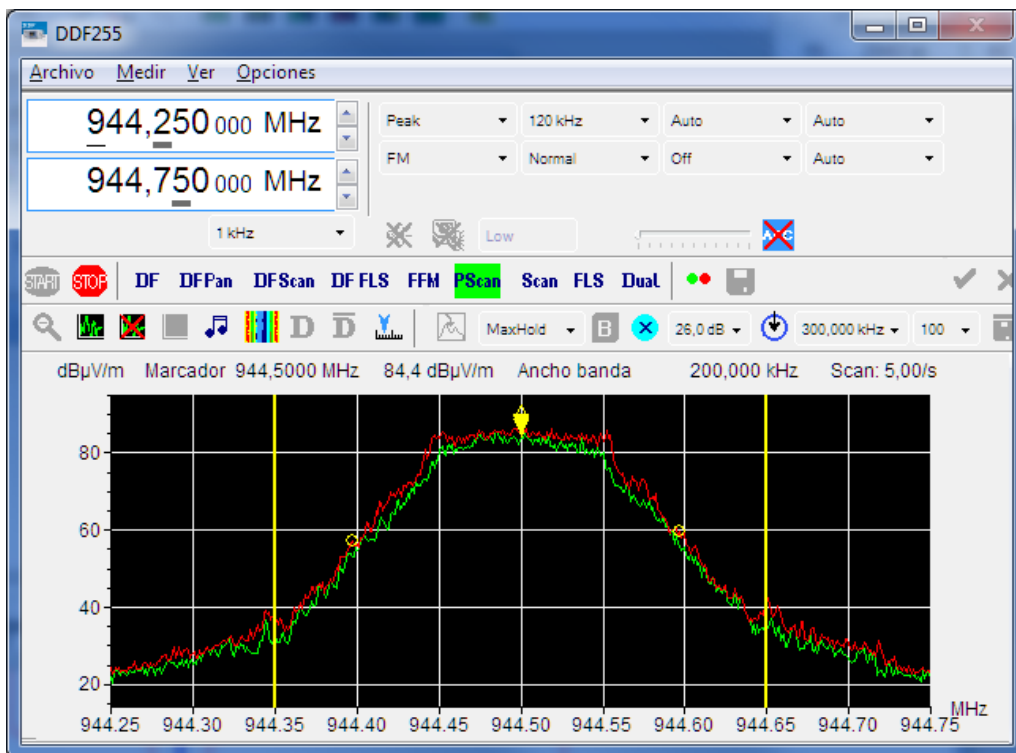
DDF255

Archivo Medir Ver Opciones

944,250 000 MHz
944,750 000 MHz

Peak 120 kHz Auto Auto
FM Normal Off Auto

1 kHz Low

START STOP DF DFPan DFScan DF FLS FFM PScan Scan FLS Dual

MaxHold B 26,0 dB 300,000 kHz 100

dBµV/m Marcador 944,5000 MHz 84,4 dBµV/m Ancho banda 200,000 kHz Scan: 5,00/s

80
60
40
20

944.25 944.30 944.35 944.40 944.45 944.50 944.55 944.60 944.65 944.70 944.75 MHz